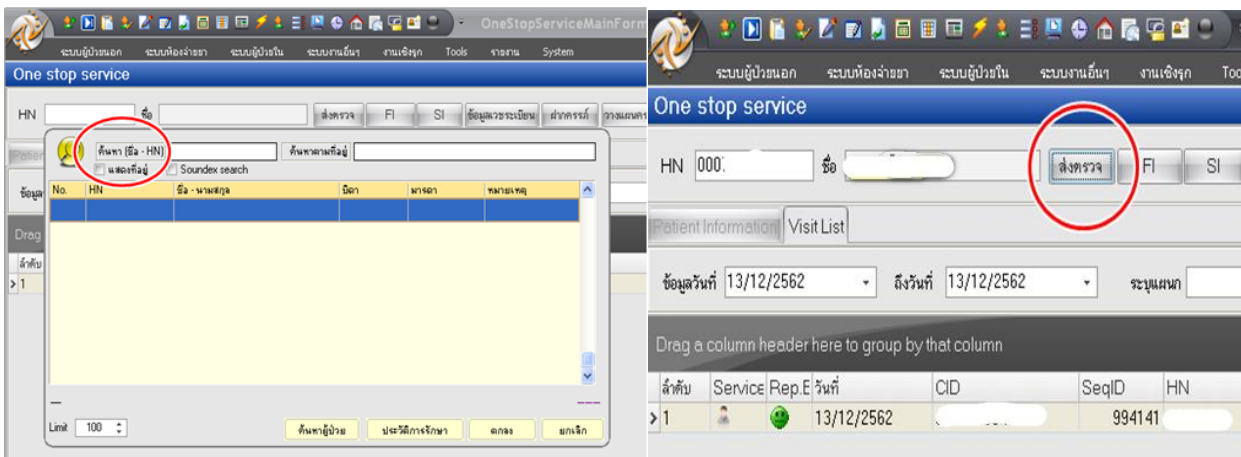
OneStopServiceMainForm

ระบบผู้ป่วยนอก ระบบห้องจ่ายยา ระบบผู้ป่วยใน ระบบงานอื่นๆ งานเชิงรุก Tools รายงาน System

One stop service

HN ชื่อ ส่งตรวจ FI SI ข้อมูลเวชระเบียน ฝากครรภ์ วางแผนคร

Patien

ข้อมูล

Drag

ลำดับ

1

ค้นหา (ชื่อ - HN) ค้นหาตามที่อยู่

แสดงที่อยู่ Soundex search

| No. | HN | ชื่อ - นามสกุล | บิดา | มารดา | หมายเหตุ |
|---|---|---|---|---|---|
| | | | | | |

Limit 100

ค้นหาผู้ป่วย ประวัติการรักษา ตกลง ยกเลิก

ระบบผู้ป่วยนอก ระบบห้องจ่ายยา ระบบผู้ป่วยใน ระบบงานอื่นๆ งานเชิงรุก Too

One stop service

HN 000 ชื่อ ส่งตรวจ FI SI

Patient Information Visit List

ข้อมูลวันที่ 13/12/2562 ถึงวันที่ 13/12/2562 ระบุแผนก

Drag a column header here to group by that column

| ลำดับ | Service | Rep.E | วันที่ | CID | SeqID | HN |
|---|---|---|---|---|---|---|
| 1 | | | 13/12/2562 | | 994141 | |